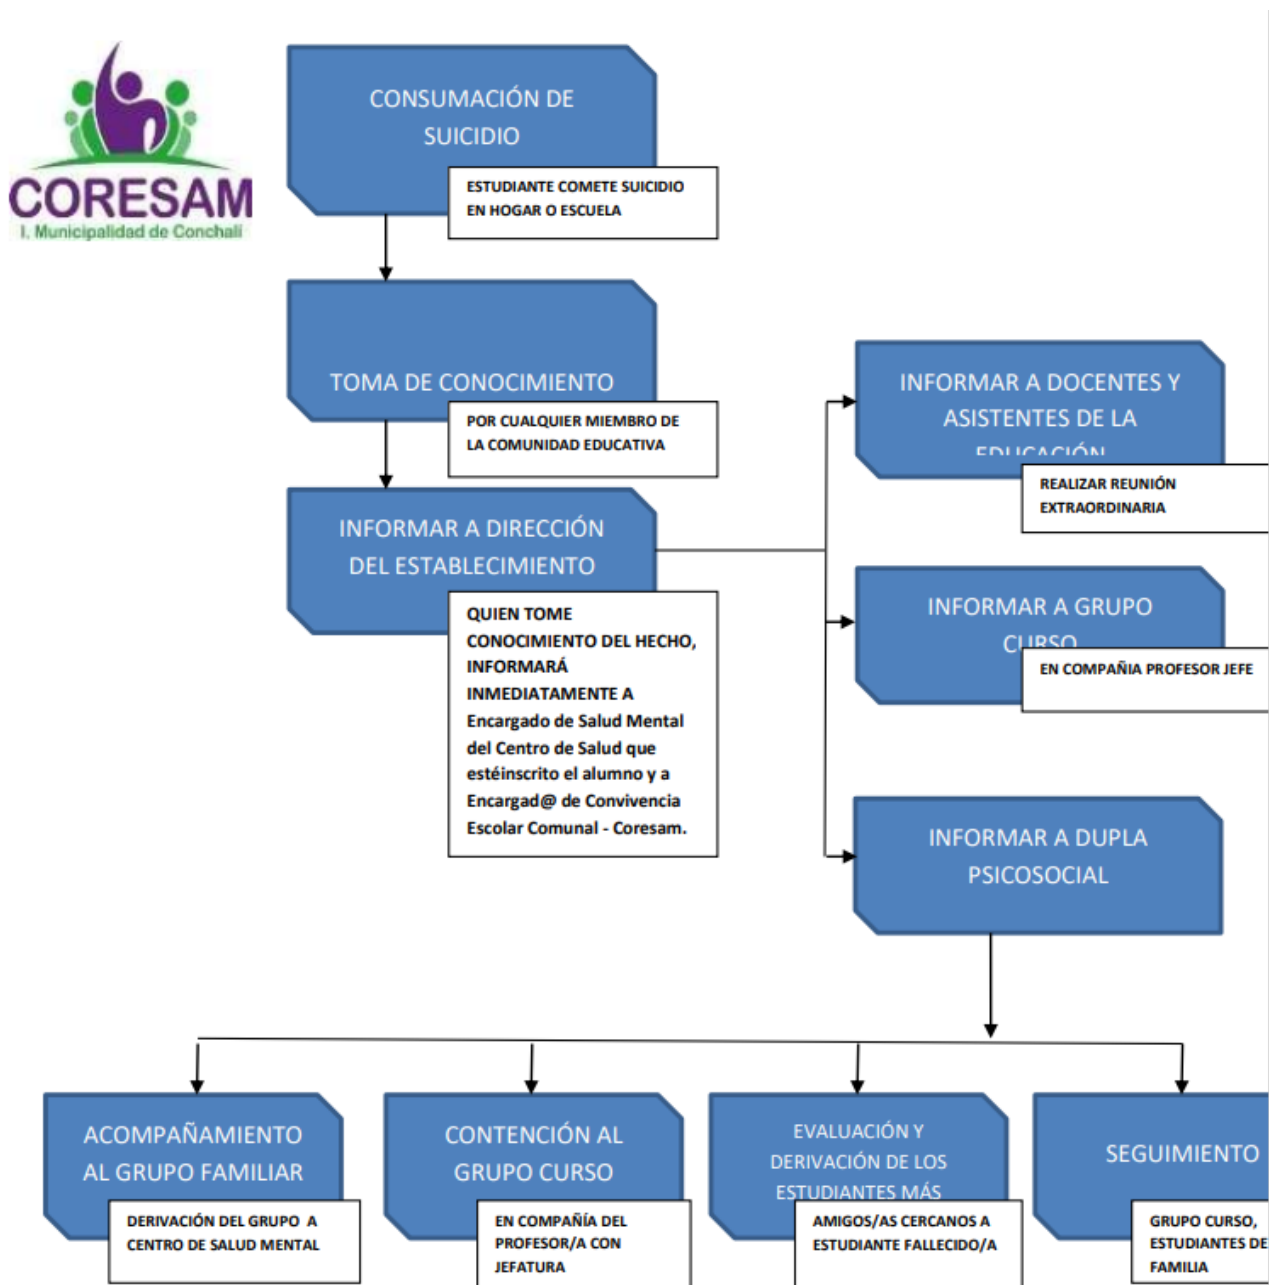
CORESAM
I. Municipalidad de Conchalí

CONSUMACIÓN DE SUICIDIO

ESTUDIANTE COMETE SUICIDIO EN HOGAR O ESCUELA

TOMA DE CONOCIMIENTO

POR CUALQUIER MIEMBRO DE LA COMUNIDAD EDUCATIVA

INFORMAR A DIRECCIÓN DEL ESTABLECIMIENTO

QUIEN TOME CONOCIMIENTO DEL HECHO, INFORMARÁ INMEDIATAMENTE A Encargado de Salud Mental del Centro de Salud que estéinscrito el alumno y a Encargad@ de Convivencia Escolar Comunal - Coresam.

INFORMAR A DOCENTES Y ASISTENTES DE LA EDUCACIÓN

REALIZAR REUNIÓN EXTRAORDINARIA

INFORMAR A GRUPO CURSO

EN COMPAÑIA PROFESOR JEFE

INFORMAR A DUPLA PSICOSOCIAL

ACOMPAÑAMIENTO AL GRUPO FAMILIAR

DERIVACIÓN DEL GRUPO A CENTRO DE SALUD MENTAL

CONTENCIÓN AL GRUPO CURSO

EN COMPAÑÍA DEL PROFESOR/A CON JEFATURA

EVALUACIÓN Y DERIVACIÓN DE LOS ESTUDIANTES MÁS

AMIGOS/AS CERCANOS A ESTUDIANTE FALLECIDO/A

SEGUIMIENTO

GRUPO CURSO, ESTUDIANTES DE FAMILIA